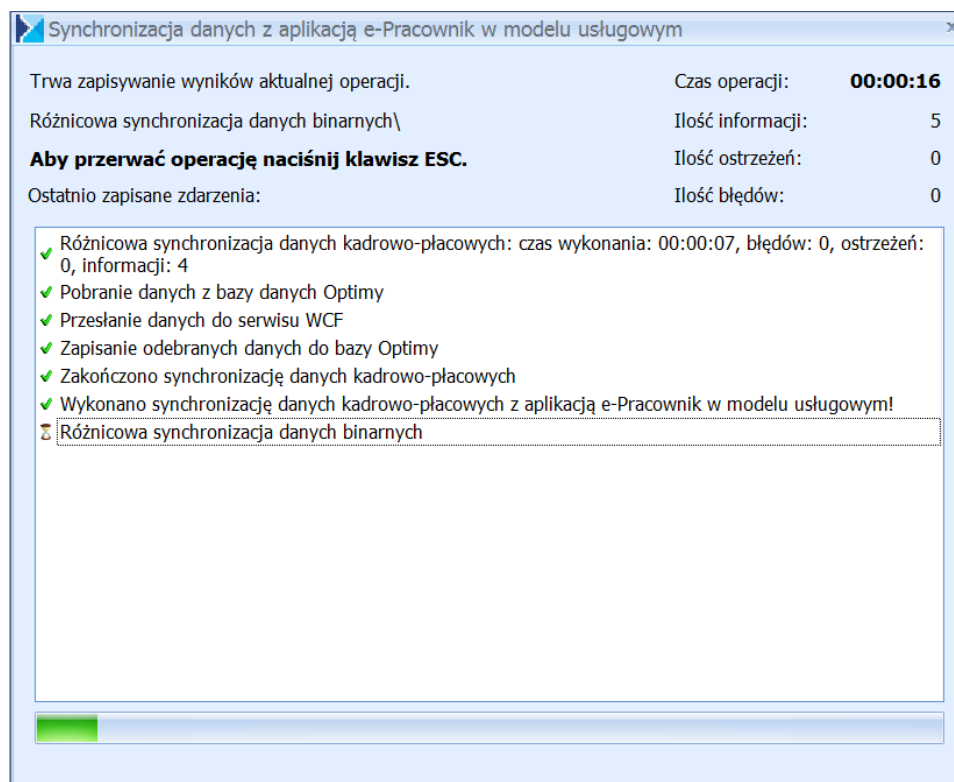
Synchronizacja danych z aplikacją e-Pracownik w modelu usługowym

Trwa zapisywanie wyników aktualnej operacji.
Czas operacji: 00:00:16
Różnicowa synchronizacja danych binarnych\
Ilość informacji: 5
Aby przerwać operację naciśnij klawisz ESC.
Ilość ostrzeżeń: 0
Ostatnio zapisane zdarzenia:
Ilość błędów: 0

Różnicowa synchronizacja danych kadrowo-płacowych: czas wykonania: 00:00:07, błędów: 0, ostrzeżeń: 0, informacji: 4
Pobranie danych z bazy danych Optimy
Przesłanie danych do serwisu WCF
Zapisanie odebranych danych do bazy Optimy
Zakończono synchronizację danych kadrowo-płacowych
Wykonano synchronizację danych kadrowo-płacowych z aplikacją e-Pracownik w modelu usługowym!
Różnicowa synchronizacja danych binarnych